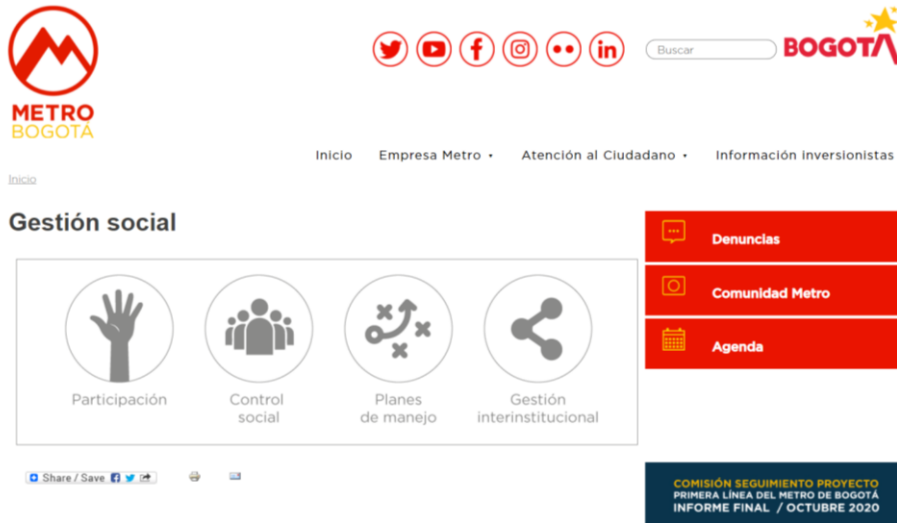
METRO
BOGOTÁ

Buscar

BOGOTÁ

Inicio   Empresa Metro ▸   Atención al Ciudadano ▸   Información inversionistas

Inicio

Gestión social

Participación

Control social

Planes de manejo

Gestión interinstitucional

Share / Save

Denuncias

Comunidad Metro

Agenda

COMISIÓN SEGUIMIENTO PROYECTO
PRIMERA LÍNEA DEL METRO DE BOGOTÁ
INFORME FINAL / OCTUBRE 2020